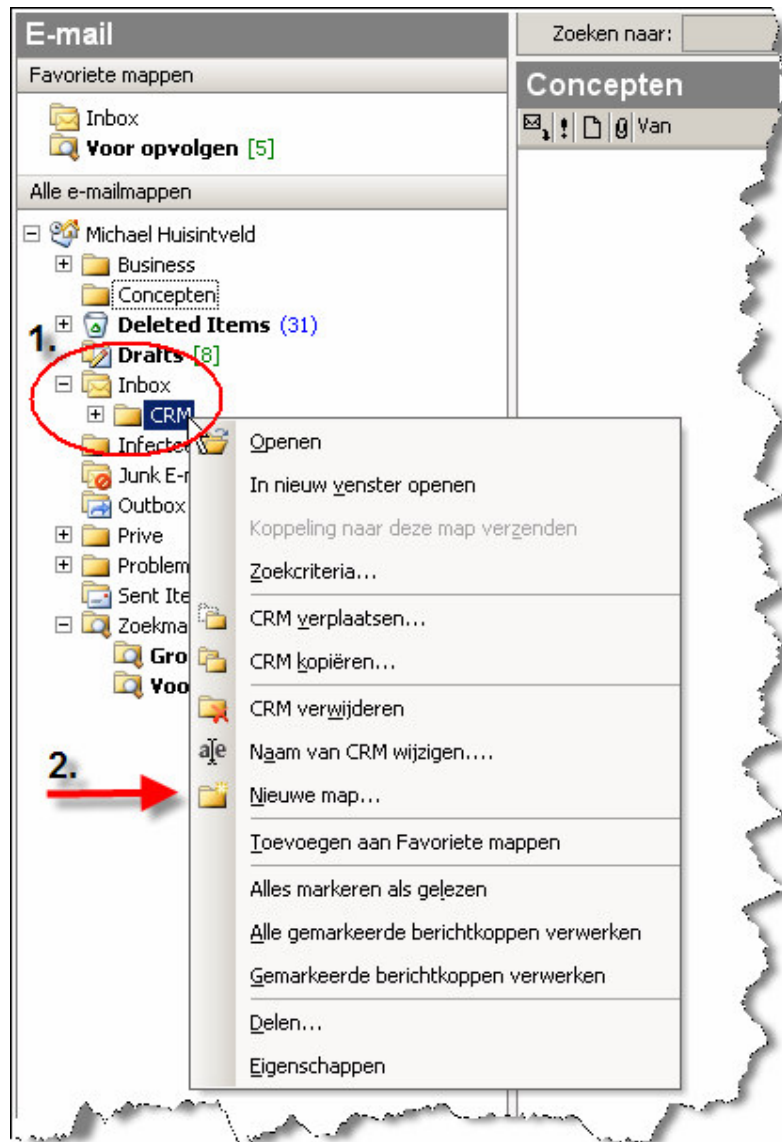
E-mail

Zoeken naar:

Favoriete mappen

Inbox

Voor opvolgen [5]

Concepten

Van

Alle e-mailmappen

Michael Huisintveld

Business

Concepten

Deleted Items (31)

1.

Drafts [8]

Inbox

CRM

Infecte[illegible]

Junk E-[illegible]

Outbox

Prive

Problem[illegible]

Sent Ite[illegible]

Zoekma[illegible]

Gro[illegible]

Voo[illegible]

Openen

In nieuw venster openen

Koppeling naar deze map verzenden

Zoekcriteria...

CRM verplaatsen...

CRM kopiëren...

CRM verwijderen

Naam van CRM wijzigen....

2.

Nieuwe map...

Toevoegen aan Favoriete mappen

Alles markeren als gelezen

Alle gemarkeerde berichtkoppen verwerken

Gemarkeerde berichtkoppen verwerken

Delen...

Eigenschappen